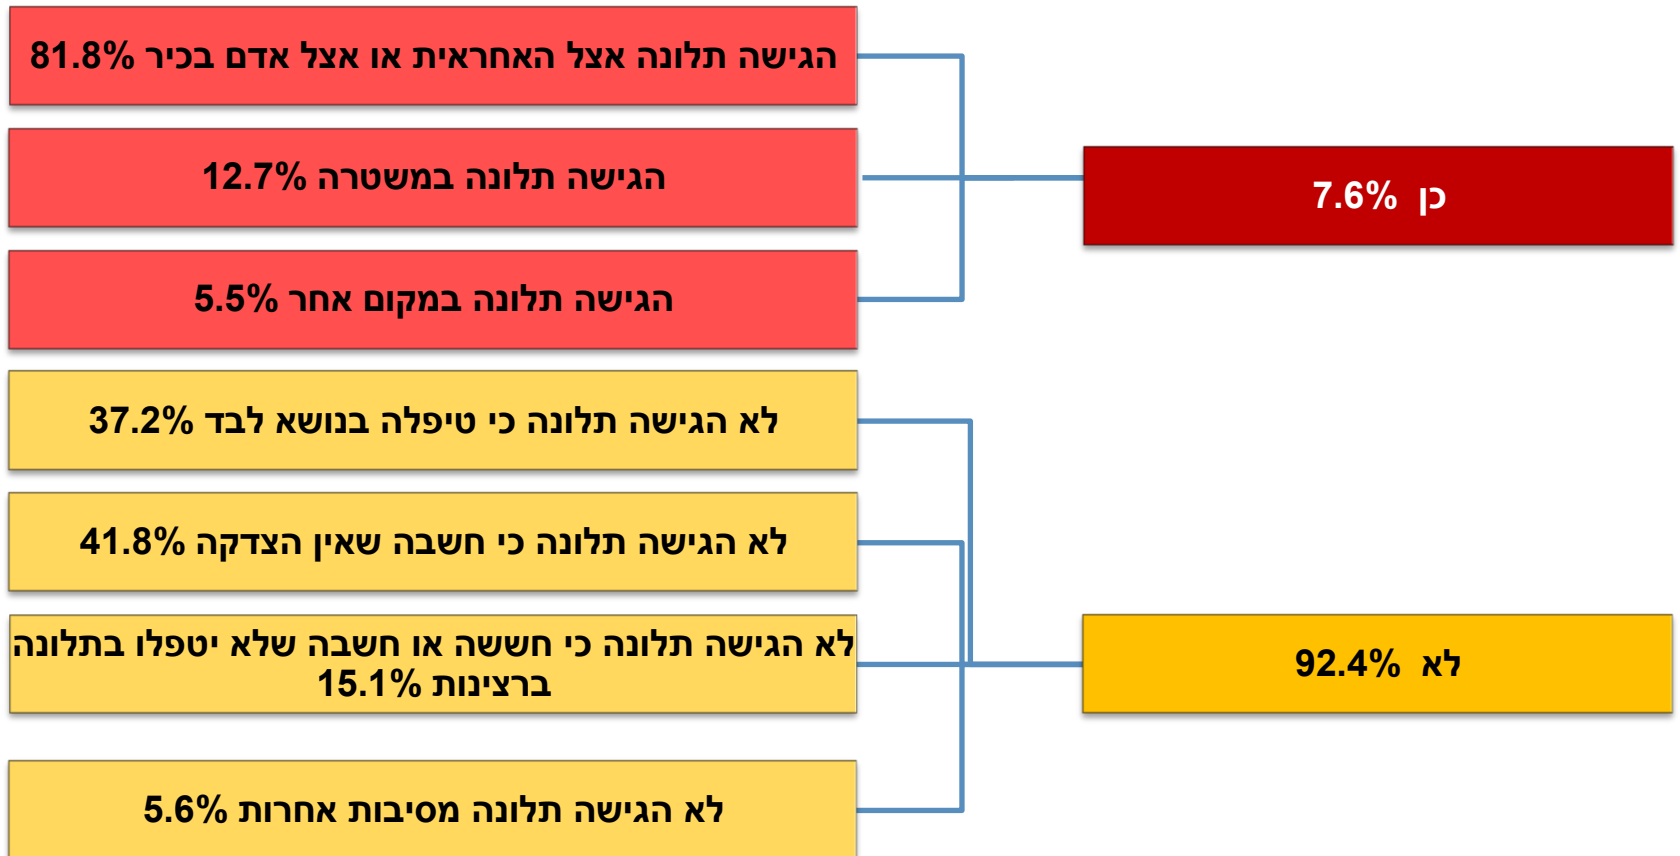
הגישה תלונה אצל האחראית או אצל אדם בכיר 81.8%

הגישה תלונה במשטרה 12.7%

הגישה תלונה במקום אחר 5.5%

כן 7.6%

לא הגישה תלונה כי טיפלה בנושא לבד 37.2%

לא הגישה תלונה כי חשבה שאין הצדקה 41.8%

לא הגישה תלונה כי חששה או חשבה שלא יטפלו בתלונה ברצינות 15.1%

לא 92.4%

לא הגישה תלונה מסיבות אחרות 5.6%